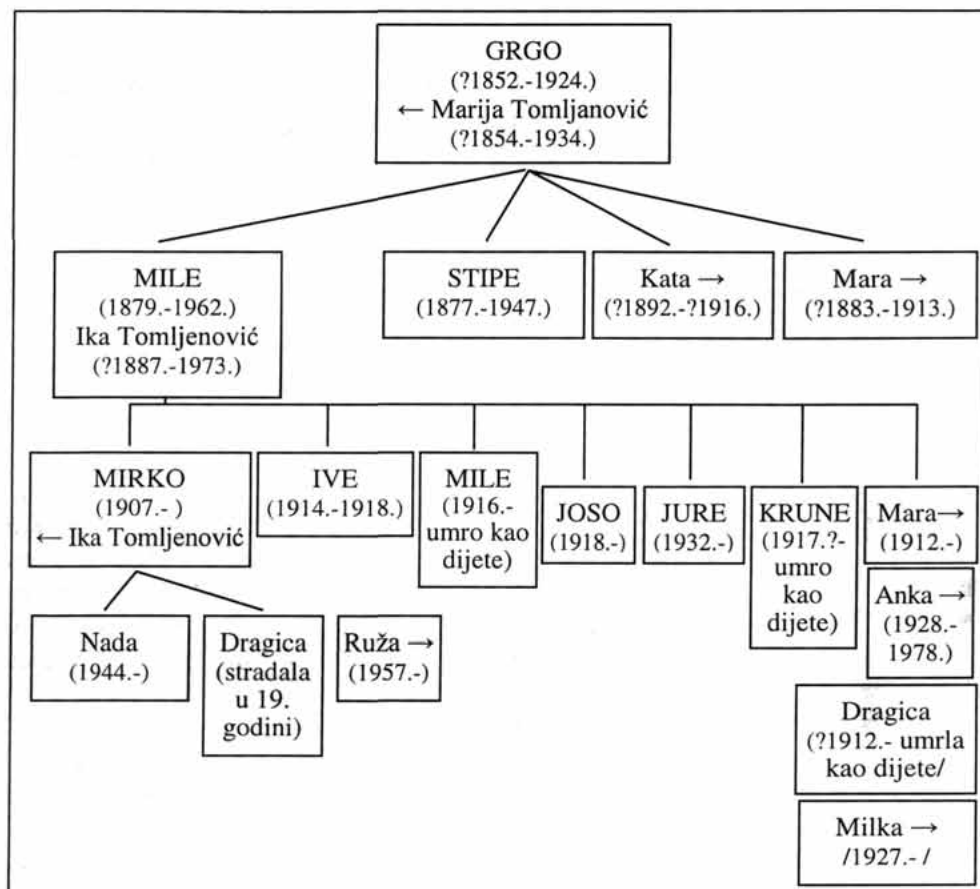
GRGO
(?1852.-1924.)
← Marija Tomljanović
(?1854.-1934.)

MILE
(1879.-1962.)
Ika Tomljenović
(?1887.-1973.)

STIPE
(1877.-1947.)

Kata →
(?1892.-?1916.)

Mara →
(?1883.-1913.)

MIRKO
(1907.- )
← Ika Tomljenović

IVE
(1914.-1918.)

MILE
(1916.- umro kao dijete)

JOSO
(1918.-)

JURE
(1932.-)

KRUNE
(1917.?- umro kao dijete)

Mara→
(1912.-)

Anka →
(1928.- 1978.)

Nada
(1944.-)

Dragica
(stradala u 19. godini)

Ruža →
(1957.-)

Dragica
(?1912.- umrla kao dijete/

Milka →
/1927.- /